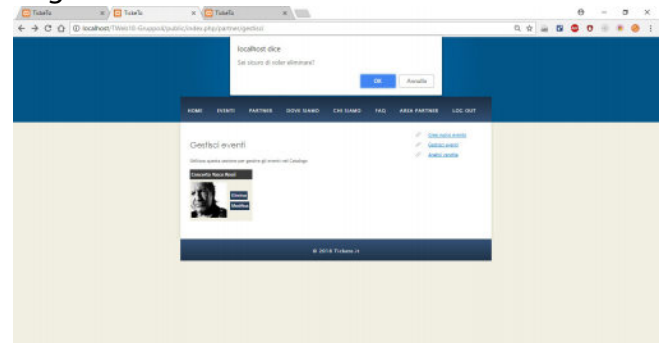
TicketTo
TicketTo
TicketTo
localhost/TWeb18-Gruppo/public/index.php/partner/gestisci

localhost dice
Sei sicuro di voler eliminare?
OK
Annulla

HOME EVENTI PARTNER DOVE SIAMO CHI SIAMO FAQ AREA PARTNER LOG OUT

Gestisci eventi
Utilizza questa sezione per gestire gli eventi nel Catalogo

Concerto Vasco Rossi
Elimina
Modifica

Crea nuovo evento
Gestisci eventi
Analisi vendite

© 2018 Tickets.it